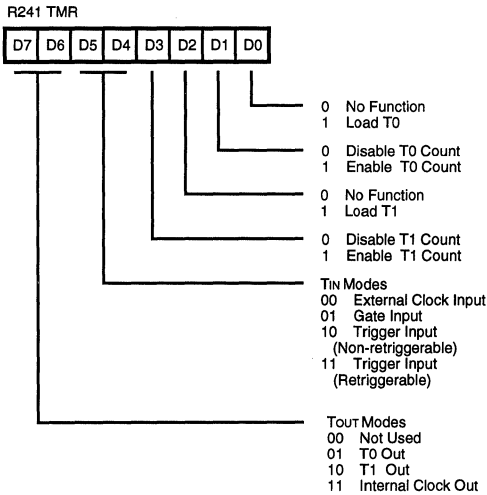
R241 TMR

| D7 | D6 | D5 | D4 | D3 | D2 | D1 | D0 |
|---|---|---|---|---|---|---|---|

0 No Function
1 Load T0

0 Disable T0 Count
1 Enable T0 Count

0 No Function
1 Load T1

0 Disable T1 Count
1 Enable T1 Count

TIN Modes
00 External Clock Input
01 Gate Input
10 Trigger Input (Non-retriggerable)
11 Trigger Input (Retriggerable)

TOUT Modes
00 Not Used
01 T0 Out
10 T1 Out
11 Internal Clock Out